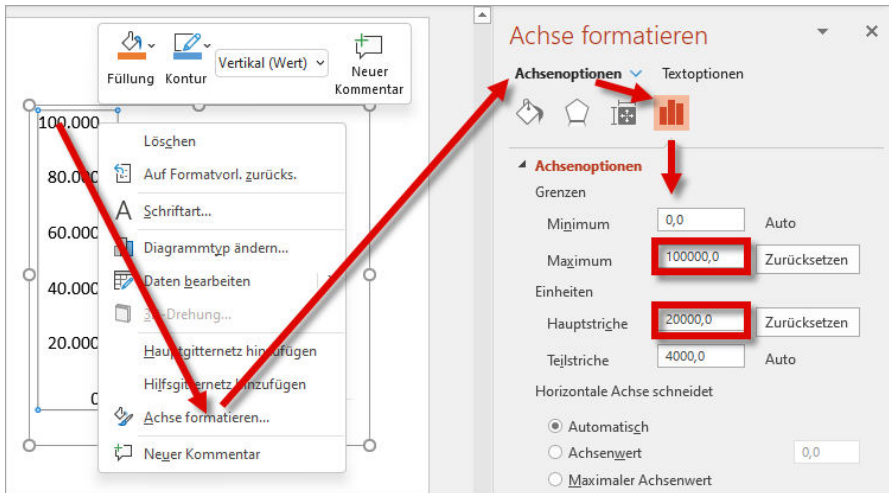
Füllung Kontur Vertikal (Wert) Neuer Kommentar

100.000
80.000
60.000
40.000
20.000
0

Löschen
Auf Formatvorl. zurücks.
Schriftart...
Diagrammtyp ändern...
Daten bearbeiten
3D-Drehung...
Hauptgitternetz hinzufügen
Hilfsgitternetz hinzufügen
Achse formatieren...
Neuer Kommentar

Achse formatieren
Achsenoptionen Textoptionen

Achsenoptionen
Grenzen
Minimum 0,0 Auto
Maximum 100000,0 Zurücksetzen
Einheiten
Hauptstriche 20000,0 Zurücksetzen
Teilstriche 4000,0 Auto
Horizontale Achse schneidet
Automatisch
Achsenwert 0,0
Maximaler Achsenwert